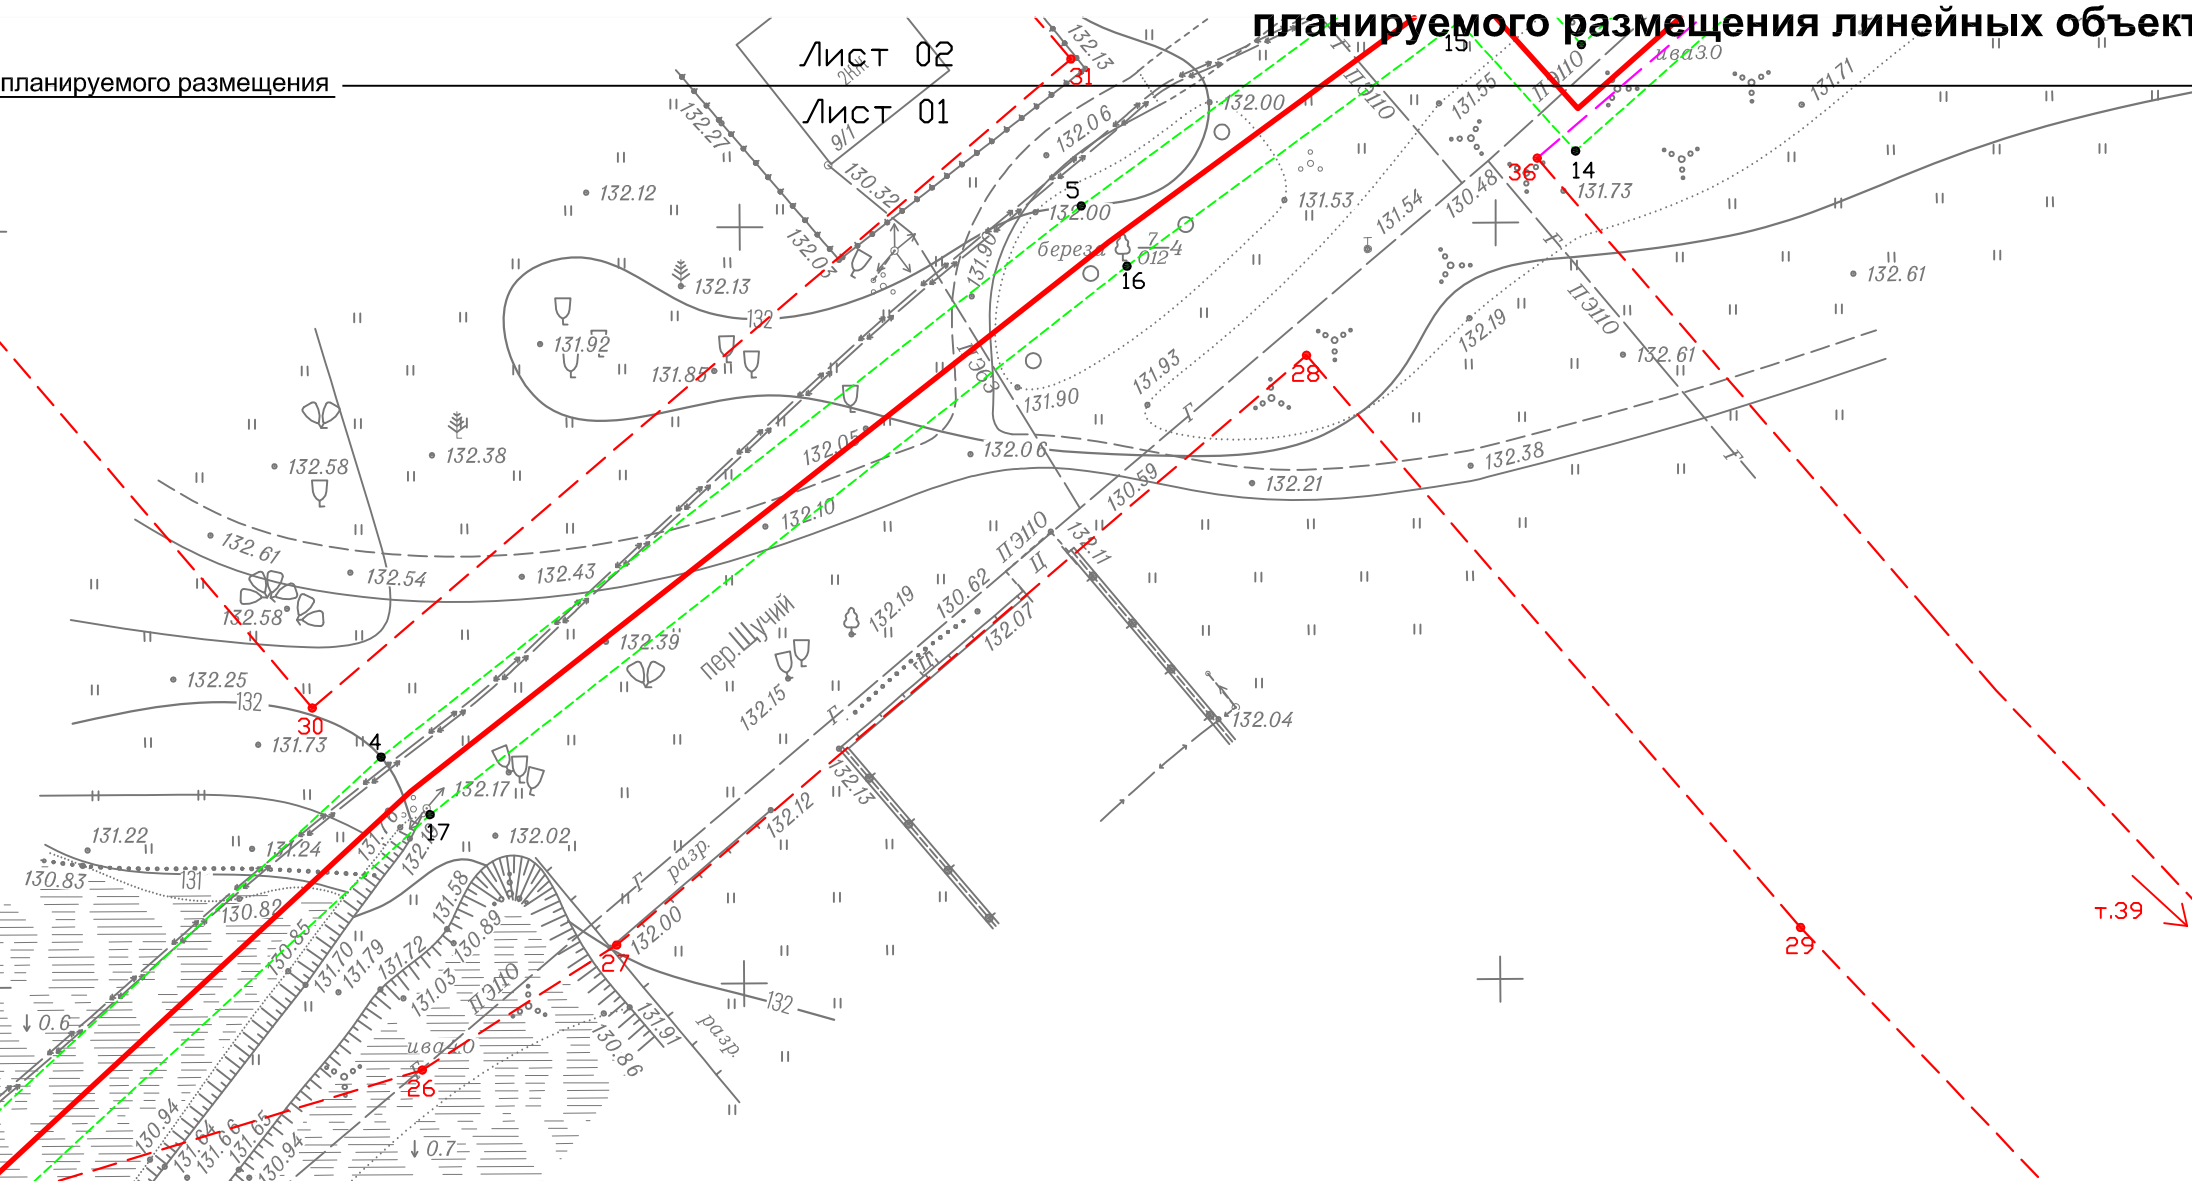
планируемого размещения линейных объект

планируемого размещения

Лист 02

Лист 01

31

15

14

36

5

16

28

30

4

17

27

26

29

т.39

132.13
132.27
2Нж
9/1
130.32
132.03
132.12
132.13
132
131.92
131.85
132.38
132.58
132.61
132.54
132.58
132.25
132
131.73
132.06
132.00
131.90
береза $\frac{7-4}{012}$
132.00
131.55
131.53
131.54
130.48
131.73
131.71
ива3.0
ПЭ110
132.61
132.19
132.61
131.93
131.90
132.05
132.06
132.10
132.43
132.39
пер.Щучий
132.19
130.62
ПЭ110
132.11
130.59
132.21
132.38
132.07
132.15
132.04
132.17
132.02
131.22
131.24
130.83
131
130.82
130.85
131.70
131.79
131.72
131.03
131.58
130.89
ПЭ110
132.00
132.12
132.13
разр.
131.91
130.86
разр.
132
ива2.0
↓0.6
↓0.7
130.94
131.64
131.66
131.65
130.94